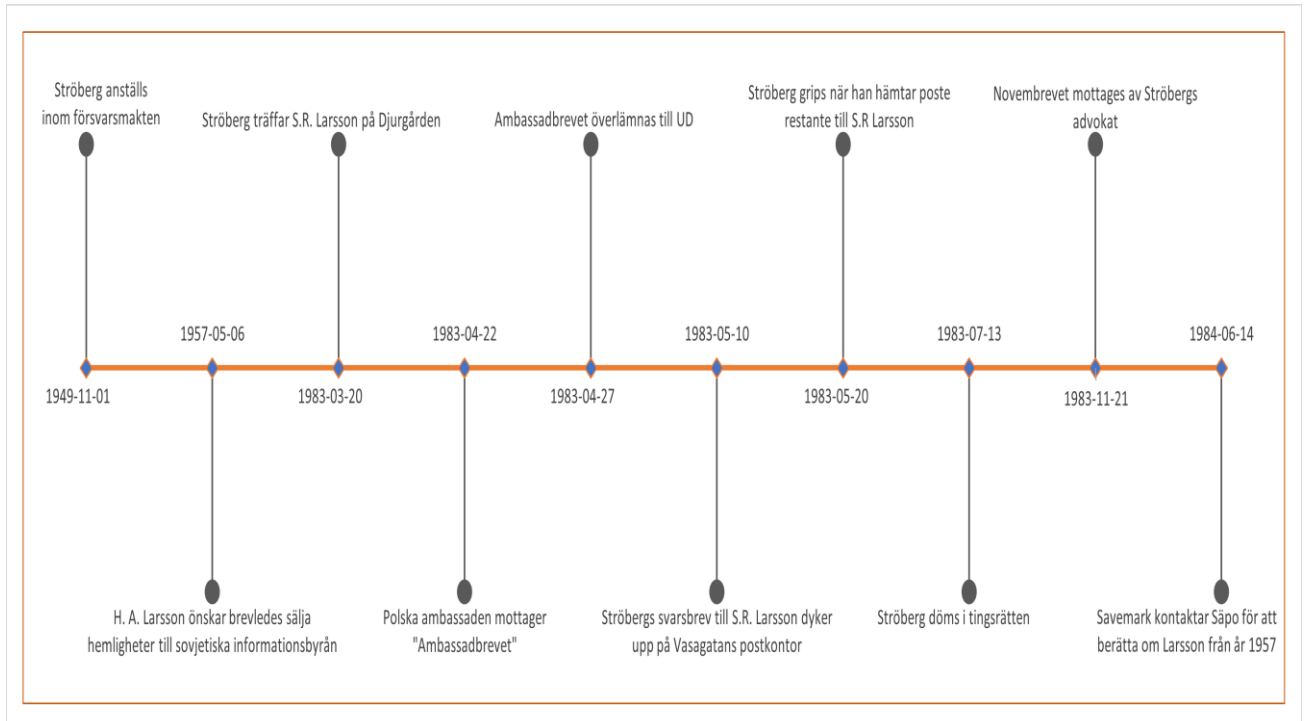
Ströberg anställs inom försvarsmakten

1949-11-01

1957-05-06

H. A. Larsson önskar brevledes sälja hemligheter till sovjetiska informationsbyrån

Ströberg träffar S.R. Larsson på Djurgården

1983-03-20

1983-04-22

Polska ambassaden mottager "Ambassadbrevet"

Ambassadbrevet överlämnas till UD

1983-04-27

1983-05-10

Ströbergs svarsbrev till S.R. Larsson dyker upp på Vasagatans postkontor

Ströberg grips när han hämtar poste restante till S.R Larsson

1983-05-20

1983-07-13

Ströberg döms i tingsrätten

Novembrevet mottages av Ströbergs advokat

1983-11-21

1984-06-14

Savemark kontaktar Säpo för att berätta om Larsson från år 1957